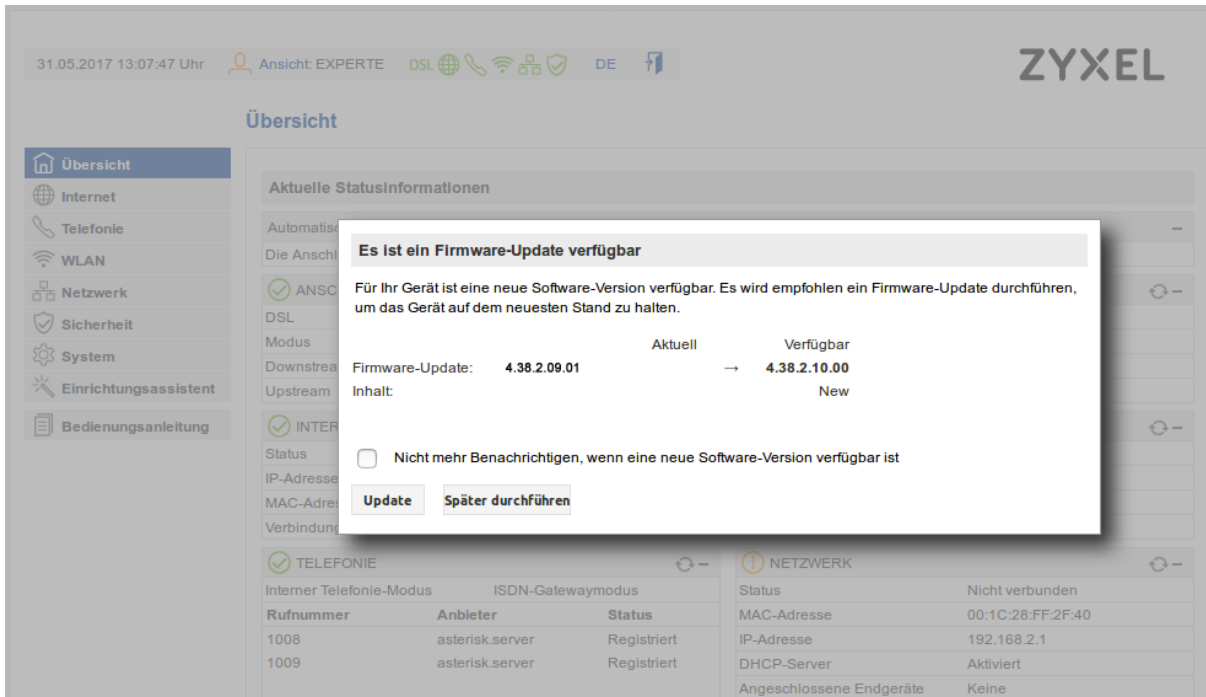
31.05.2017 13:07:47 Uhr Ansicht: EXPERTE DSL DE

ZYXEL

Übersicht

Übersicht
Internet
Telefonie
WLAN
Netzwerk
Sicherheit
System
Einrichtungsassistent
Bedienungsanleitung

Aktuelle Statusinformationen

Automatis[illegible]
Die Anschl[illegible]

ANSC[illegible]
DSL
Modus
Downstrea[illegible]
Upstream

INTER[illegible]
Status
IP-Adresse
MAC-Adres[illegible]
Verbindung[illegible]

Es ist ein Firmware-Update verfügbar

Für Ihr Gerät ist eine neue Software-Version verfügbar. Es wird empfohlen ein Firmware-Update durchführen, um das Gerät auf dem neuesten Stand zu halten.

| | Aktuell | | Verfügbar |
|---|---|---|---|
| Firmware-Update: | 4.38.2.09.01 | → | 4.38.2.10.00 |
| Inhalt: | | | New |

Nicht mehr Benachrichtigen, wenn eine neue Software-Version verfügbar ist

Update Später durchführen

TELEFONIE
Interner Telefonie-Modus ISDN-Gatewaymodus

| Rufnummer | Anbieter | Status |
|---|---|---|
| 1008 | asterisk.server | Registriert |
| 1009 | asterisk.server | Registriert |

NETZWERK

| Status | Nicht verbunden |
|---|---|
| MAC-Adresse | 00:1C:28:FF:2F:40 |
| IP-Adresse | 192.168.2.1 |
| DHCP-Server | Aktiviert |
| Angeschlossene Endgeräte | Keine |